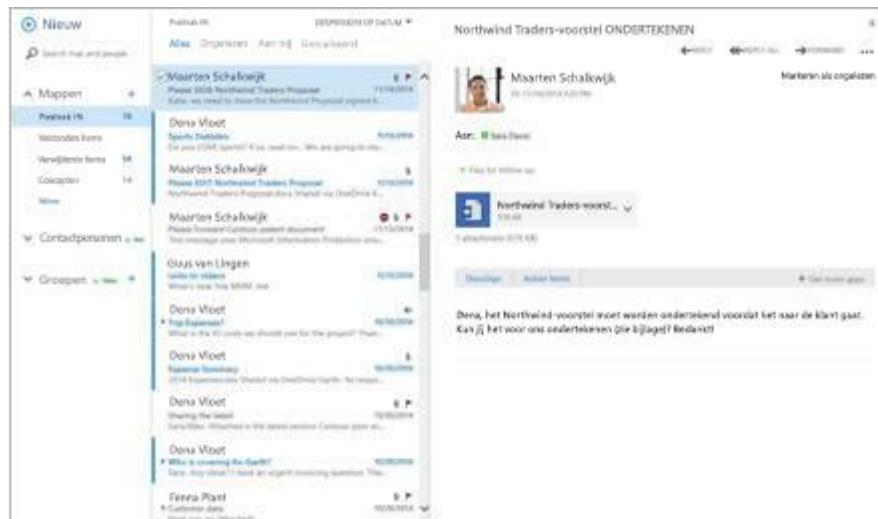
Nieuw

Search mail and people

Mappen

Postvak IN 16

Verzonden items

Verwijderde items 54

Concepten 14

Meer

Contactpersonen

Groepen

Postvak IN

GESORTEERD OP DATUM

Alles Ongelezen Aan mij Gemarkeerd

Maarten Schalkwijk
Please SIGN Northwind Traders Proposal
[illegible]

Dena Vloet
Sports Statistics
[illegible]

Maarten Schalkwijk
Please EDIT Northwind Traders Proposal
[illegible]

Maarten Schalkwijk
Please forward Contoso patent document
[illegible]

Guus van Lingen
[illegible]
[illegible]

Dena Vloet
Trip Expenses?
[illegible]

Dena Vloet
Expense Summary
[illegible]

Dena Vloet
Sharing the latest
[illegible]

Dena Vloet
Who is covering the Earth?
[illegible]

Fenna Plant
Customer data
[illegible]

Northwind Traders-voorstel ONDERTEKENEN

REPLY REPLY ALL FORWARD ...

Maarten Schalkwijk

Markeren als ongelezen

Aan: Dena Vloet

Flag for follow up

Northwind Traders-voorst...

1 attachment

Downloaden Ambot Items

Dena, het Northwind-voorstel moet worden ondertekend voordat het naar de klant gaat. Kun jij het voor ons ondertekenen (zie bijlage)? Bedankt!